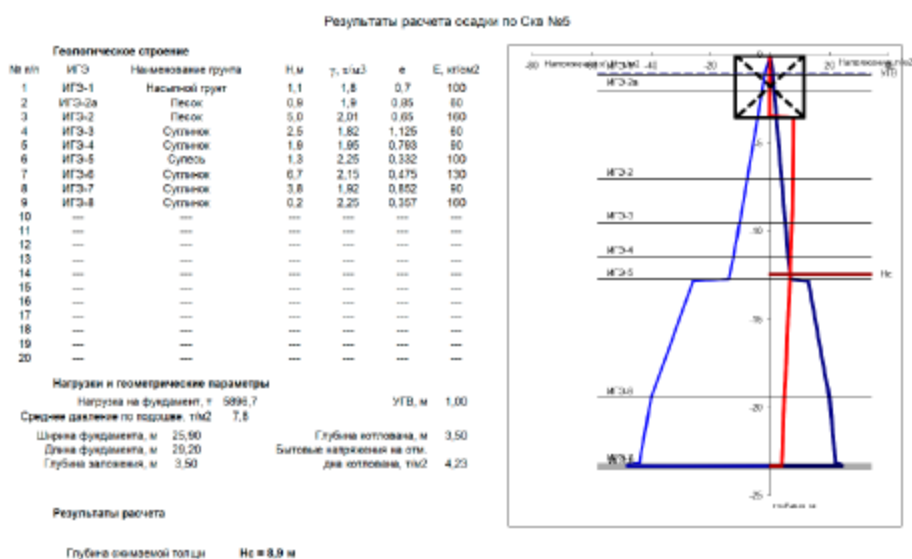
Результаты расчета осадки по Скв №5

Геологическое строение

| № п/п | ИГЭ | Наименование грунта | Н,м | γ, т/м3 | е | Е, кгс/см2 |
|---|---|---|---|---|---|---|
| 1 | ИГЭ-1 | Насыпной грунт | 1,1 | 1,8 | 0,7 | 100 |
| 2 | ИГЭ-2а | Песок | 0,9 | 1,9 | 0,65 | 80 |
| 3 | ИГЭ-2 | Песок | 5,0 | 2,01 | 0,65 | 160 |
| 4 | ИГЭ-3 | Суглинок | 2,5 | 1,82 | 1,125 | 60 |
| 5 | ИГЭ-4 | Суглинок | 1,9 | 1,95 | 0,793 | 90 |
| 6 | ИГЭ-5 | Супесь | 1,3 | 2,25 | 0,332 | 100 |
| 7 | ИГЭ-6 | Суглинок | 6,7 | 2,15 | 0,475 | 130 |
| 8 | ИГЭ-7 | Суглинок | 3,8 | 1,92 | 0,852 | 90 |
| 9 | ИГЭ-8 | Суглинок | 0,2 | 2,25 | 0,357 | 160 |
| 10 | --- | --- | --- | --- | --- | --- |
| 11 | --- | --- | --- | --- | --- | --- |
| 12 | --- | --- | --- | --- | --- | --- |
| 13 | --- | --- | --- | --- | --- | --- |
| 14 | --- | --- | --- | --- | --- | --- |
| 15 | --- | --- | --- | --- | --- | --- |
| 16 | --- | --- | --- | --- | --- | --- |
| 17 | --- | --- | --- | --- | --- | --- |
| 18 | --- | --- | --- | --- | --- | --- |
| 19 | --- | --- | --- | --- | --- | --- |
| 20 | --- | --- | --- | --- | --- | --- |

Нагрузки и геометрические параметры

Нагрузка на фундамент, т 5896,7
УГВ, м 1,00
Среднее давление по подошве, т/м2 7,8
Ширина фундамента, м 25,90
Глубина котлована, м 3,50
Длина фундамента, м 29,20
Бытовые напряжения на отм. дна котлована, т/м2 4,23
Глубина заложения, м 3,50

Результаты расчета

Глубина сжимаемой толщи Нс = 8,9 м

-60 Напряжения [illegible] -40 -20 0 20 Напряжения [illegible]
УГВ
ИГЭ-2а
-5
ИГЭ-2
ИГЭ-3
-10
ИГЭ-4
ИГЭ-5
Нс
-15
ИГЭ-6
-20
ИГЭ-7
-25
Глубина, м